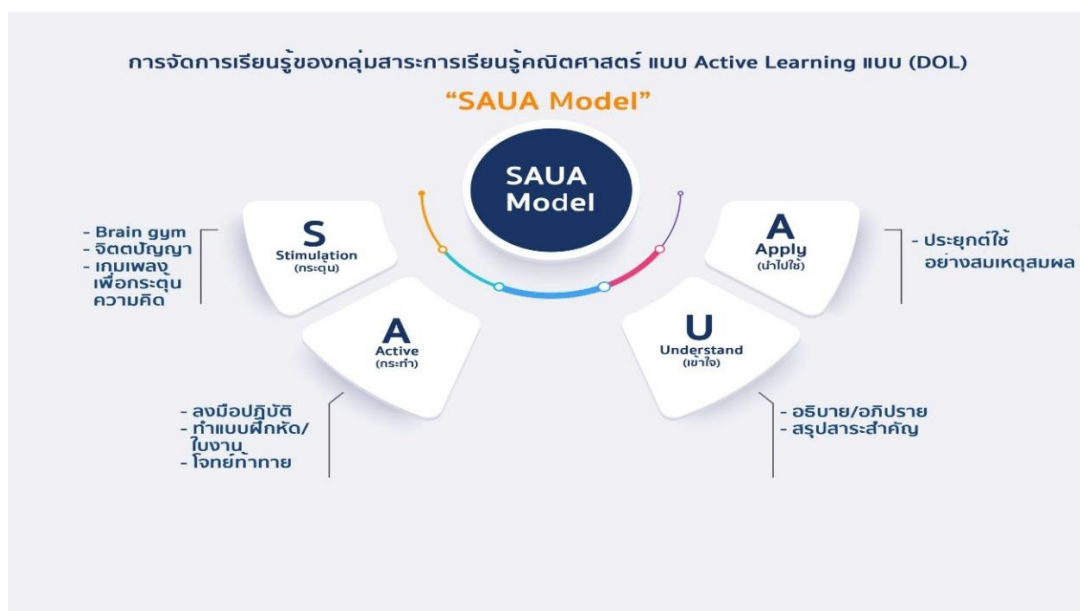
การจัดการเรียนรู้ของกลุ่มสาระการเรียนรู้คณิตศาสตร์ แบบ Active Learning แบบ (DOL)

"SAUA Model"

SAUA Model

- Brain gym
- จิตตปัญญา
- เกมเพลง เพื่อกระตุ้นความคิด

S
Stimulation
(กระตุ้น)

A
Active
(กระทำ)

- ลงมือปฏิบัติ
- ทำแบบฝึกหัด/ใบงาน
- โจทย์ท้าทาย

A
Apply
(นำไปใช้)

- ประยุกต์ใช้อย่างสมเหตุสมผล

U
Understand
(เข้าใจ)

- อธิบาย/อภิปราย
- สรุปสาระสำคัญ